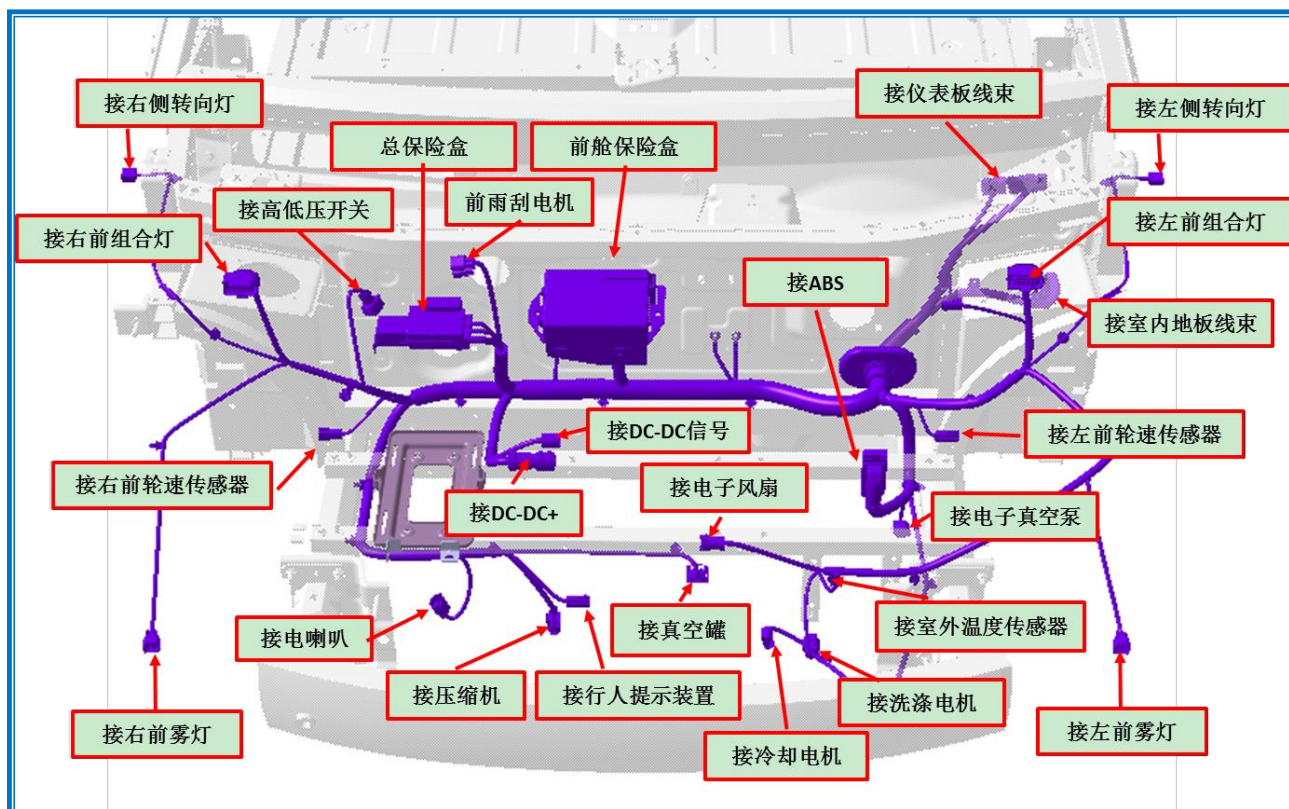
接右侧转向灯

总保险盒

前舱保险盒

接仪表板线束

接左侧转向灯

接高低压开关

前雨刮电机

接右前组合灯

接左前组合灯

接ABS

接室内地板线束

接DC-DC信号

接左前轮速传感器

接右前轮速传感器

接电子风扇

接DC-DC+

接电子真空泵

接室外温度传感器

接真空罐

接电喇叭

接压缩机

接行人提示装置

接洗涤电机

接右前雾灯

接左前雾灯

接冷却电机